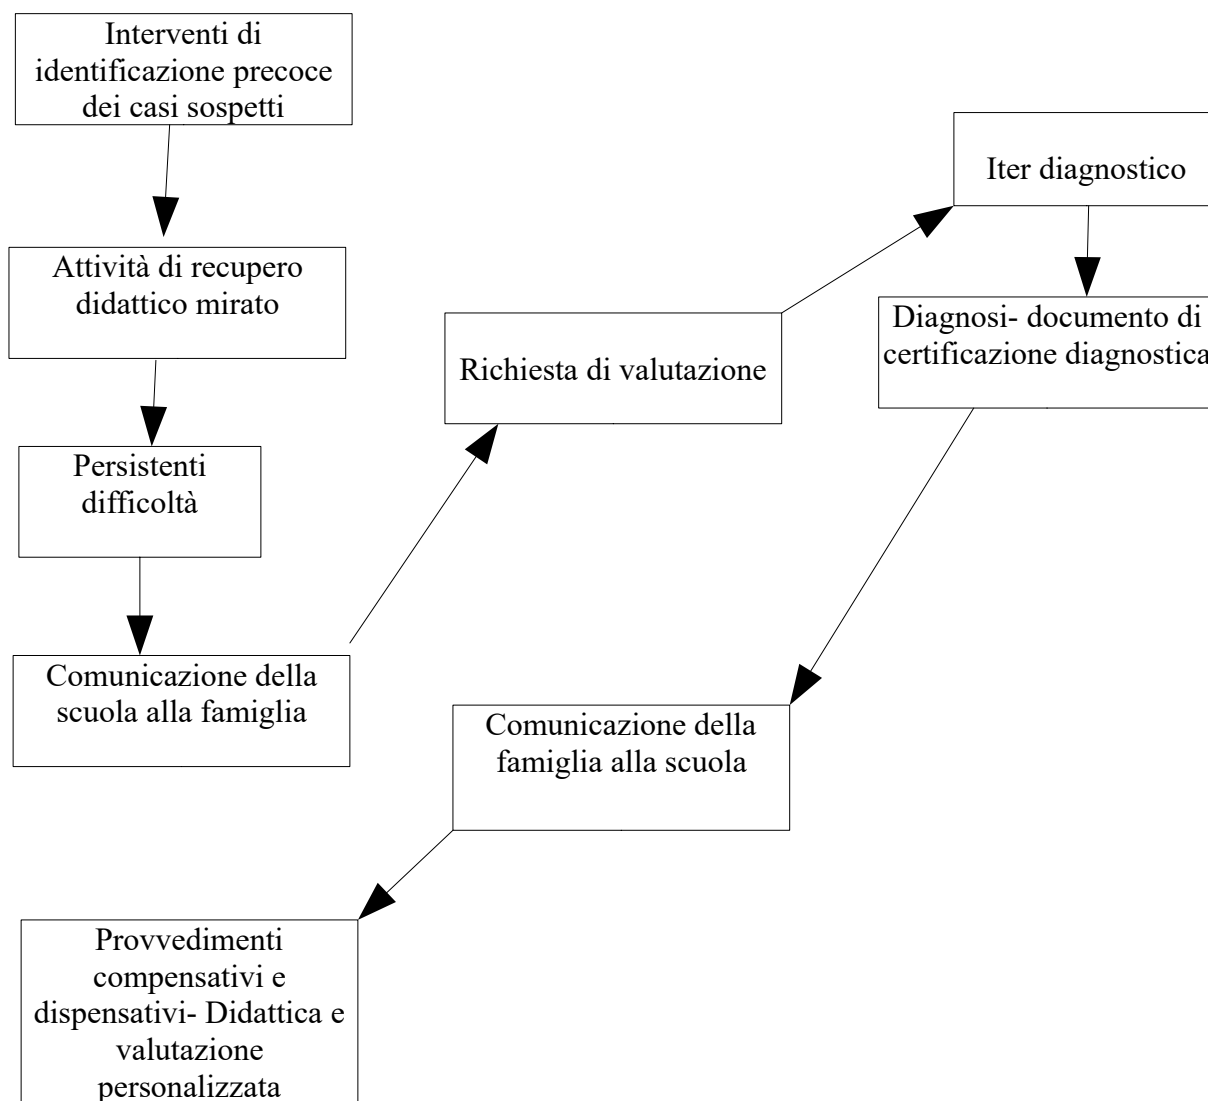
Interventi di identificazione precoce dei casi sospetti

Attività di recupero didattico mirato

Persistenti difficoltà

Comunicazione della scuola alla famiglia

Richiesta di valutazione

Iter diagnostico

Diagnosi- documento di certificazione diagnostica

Comunicazione della famiglia alla scuola

Provvedimenti compensativi e dispensativi- Didattica e valutazione personalizzata